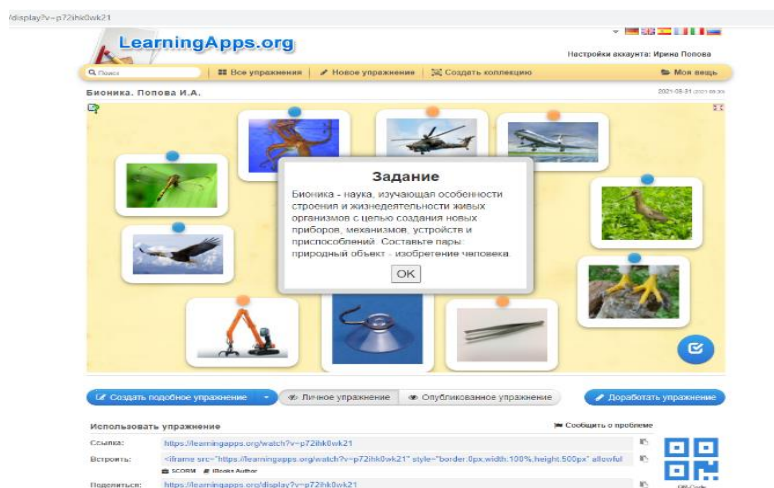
/display?v=p72ihk0wk21

LearningApps.org

Настройки аккаунта: Ирина Попова

Поиск | Все упражнения | Новое упражнение | Создать коллекцию | Моя вещь

Бионика. Попова И.А.

2021-08-31

Задание

Бионика - наука, изучающая особенности строения и жизнедеятельности живых организмов с целью создания новых приборов, механизмов, устройств и приспособлений. Составьте пары: природный объект - изобретение человека.

OK

Создать подобное упражнение | Личное упражнение | Опубликованное упражнение | Доработать упражнение

Использовать упражнение

Сообщить о проблеме

Ссылка: https://learningapps.org/watch?v=p72ihk0wk21

Встроить: <iframe src="https://learningapps.org/watch?v=p72ihk0wk21" style="border:0px;width:100%;height:500px" allowful

SCORM iBooks Author

Поделиться: https://learningapps.org/display?v=p72ihk0wk21

QR-Code